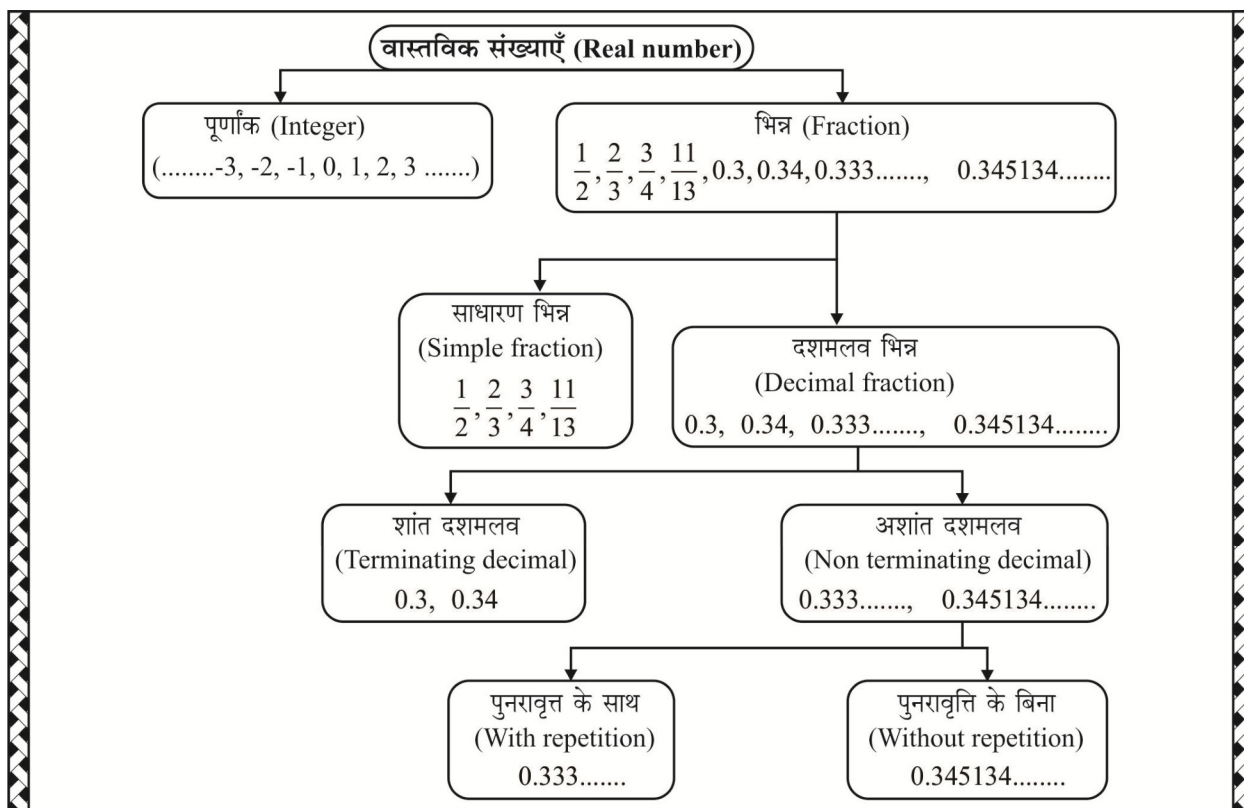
वास्तविक संख्याएँ (Real number)

पूर्णांक (Integer)
(........-3, -2, -1, 0, 1, 2, 3 .......)

भिन्न (Fraction)
$\frac{1}{2}, \frac{2}{3}, \frac{3}{4}, \frac{11}{13}$, 0.3, 0.34, 0.333......., 0.345134........

साधारण भिन्न
(Simple fraction)
$\frac{1}{2}, \frac{2}{3}, \frac{3}{4}, \frac{11}{13}$

दशमलव भिन्न
(Decimal fraction)
0.3, 0.34, 0.333......., 0.345134........

शांत दशमलव
(Terminating decimal)
0.3, 0.34

अशांत दशमलव
(Non terminating decimal)
0.333......., 0.345134........

पुनरावृत्त के साथ
(With repetition)
0.333.......

पुनरावृत्ति के बिना
(Without repetition)
0.345134........